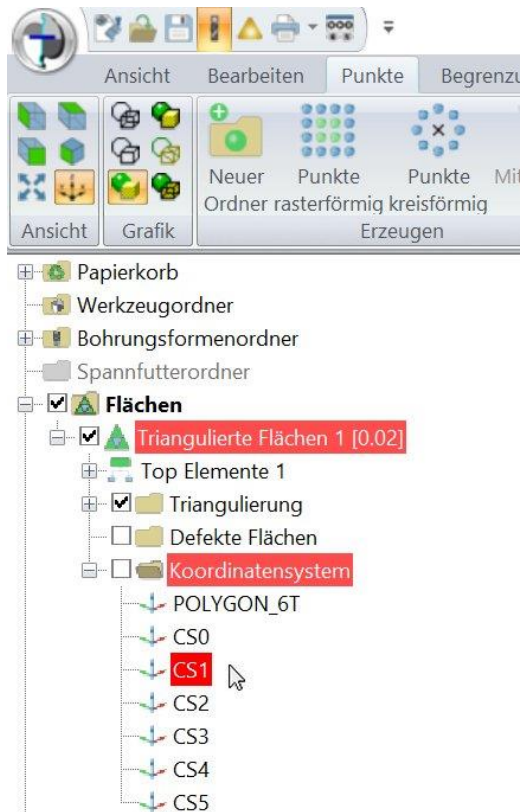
Ansicht Bearbeiten Punkte Begrenzu

Neuer Ordner
Punkte rasterförmig
Punkte kreisförmig
Mi

Ansicht
Grafik
Erzeugen

Papierkorb
Werkzeugordner
Bohrungsformenordner
Spannfutterordner
Flächen
Triangulierte Flächen 1 [0.02]
Top Elemente 1
Triangulierung
Defekte Flächen
Koordinatensystem
POLYGON_6T
CS0
CS1
CS2
CS3
CS4
CS5